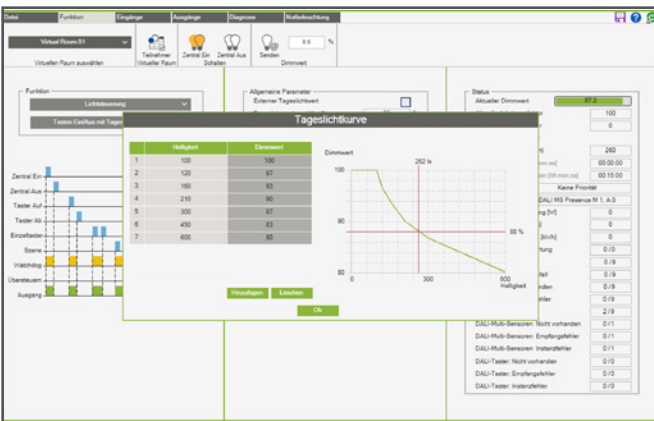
Datei | Funktion | Eingänge | Ausgänge | Diagnose | Notbeleuchtung

Virtuell Raum 01

Virtuellen Raum auswählen

Teilnehmer Virtueller Raum

Zentral Ein | Zentral Aus

Schalten

Senden

0.0 %

Dimmwert

Funktion

Lichtsteuerung

Taster Ein/Aus mit Tages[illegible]

Zentral Ein
Zentral Aus
Taster Auf
Taster Ab
Einzeltaster
Szene
Watchdog
Übersteuern
Ausgang

Allgemeine Parameter

Externer Tageslichtwert

Status

Aktueller Dimmwert

87.2

100

0

260

00:00:00

00:15:00

Keine Priorität

DALI MS Presence M 1. A 0

0

0

0 / 0

0 / 9

0 / 9

0 / 9

0 / 9

2 / 9

DALI-Multi-Sensoren: Nicht vorhanden | 0 / 1

DALI-Multi-Sensoren: Empfangsfehler | 0 / 1

DALI-Multi-Sensoren: Instanzfehler | 0 / 1

DALI-Taster: Nicht vorhanden | 0 / 0

DALI-Taster: Empfangsfehler | 0 / 0

DALI-Taster: Instanzfehler | 0 / 0

Tageslichtkurve

| | Helligkeit | Dimmwert |
|---|---|---|
| 1 | 100 | 100 |
| 2 | 120 | 97 |
| 3 | 160 | 93 |
| 4 | 210 | 90 |
| 5 | 300 | 87 |
| 6 | 450 | 83 |
| 7 | 600 | 80 |

Hinzufügen | Löschen

Dimmwert

262 lx

100

90

88 %

80

0

300

600

Helligkeit

Ok